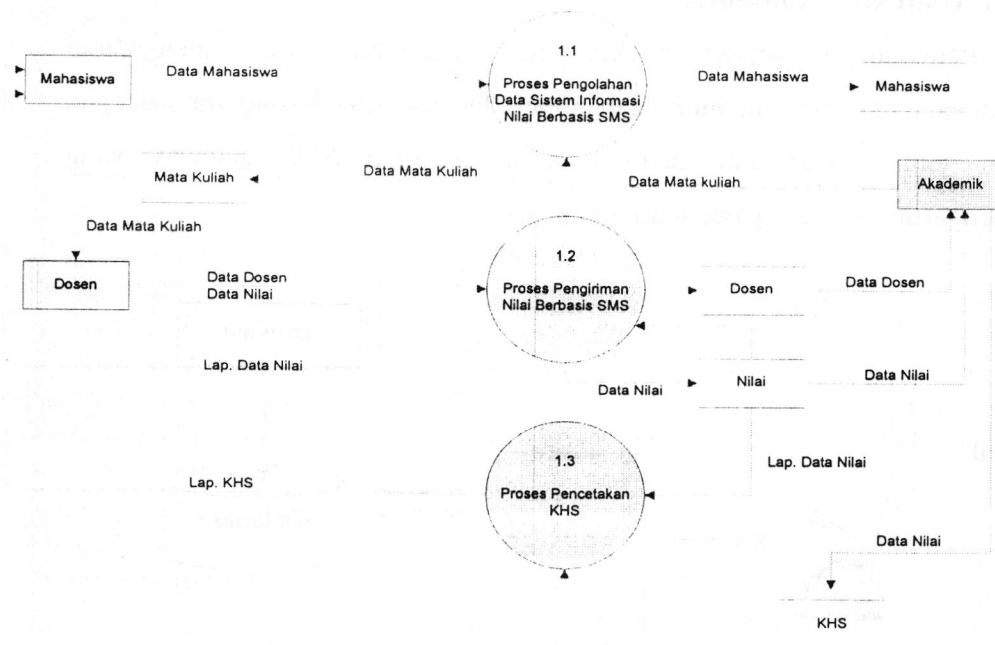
Mahasiswa

Data Mahasiswa

1.1

Proses Pengolahan Data Sistem Informasi Nilai Berbasis SMS

Data Mahasiswa

Mahasiswa

Mata Kuliah

Data Mata Kuliah

Data Mata kuliah

Akademik

Data Mata Kuliah

Dosen

Data Dosen
Data Nilai

1.2

Proses Pengiriman Nilai Berbasis SMS

Dosen

Data Dosen

Lap. Data Nilai

Data Nilai

Nilai

Data Nilai

Lap. KHS

1.3

Proses Pencetakan KHS

Lap. Data Nilai

Data Nilai

KHS